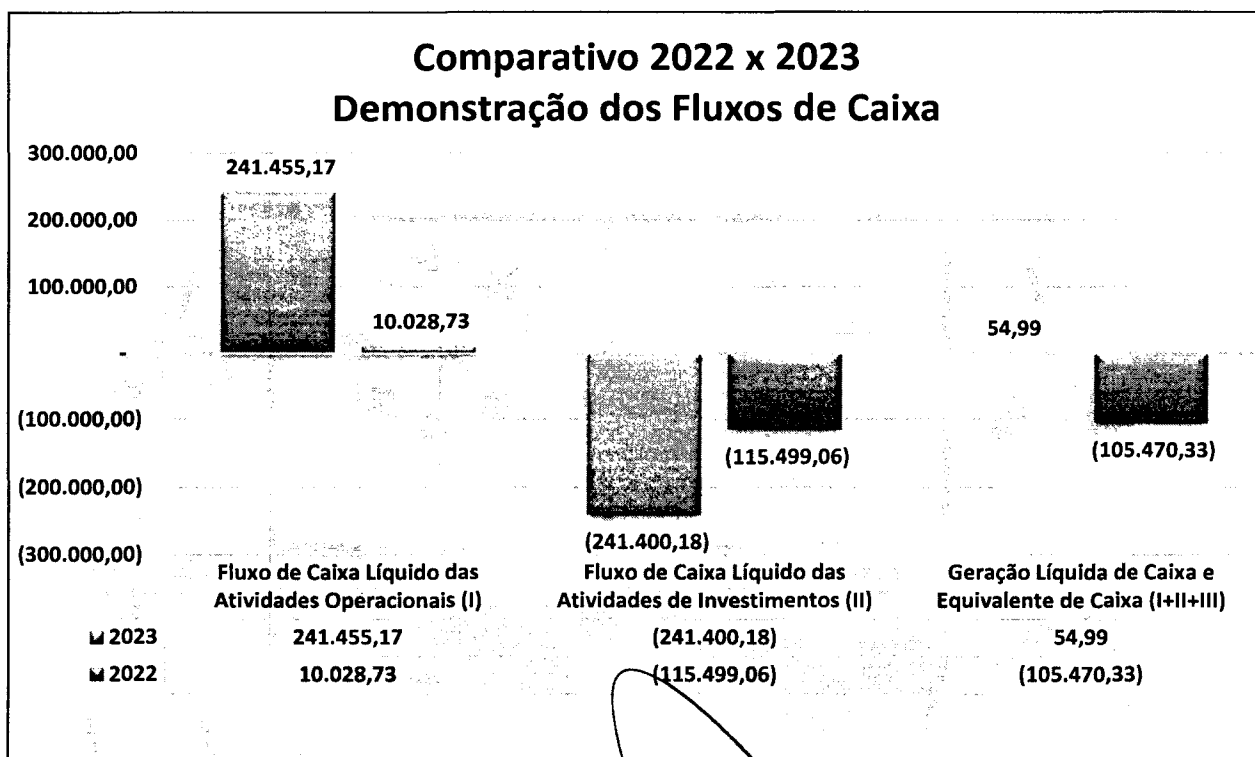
Comparativo 2022 x 2023
Demonstração dos Fluxos de Caixa

300.000,00
200.000,00
100.000,00
-
(100.000,00)
(200.000,00)
(300.000,00)

241.455,17
10.028,73
(241.400,18)
(115.499,06)
54,99
(105.470,33)

| | Fluxo de Caixa Líquido das Atividades Operacionais (I) | Fluxo de Caixa Líquido das Atividades de Investimentos (II) | Geração Líquida de Caixa e Equivalente de Caixa (I+II+III) |
|---|---|---|---|
| 2023 | 241.455,17 | (241.400,18) | 54,99 |
| 2022 | 10.028,73 | (115.499,06) | (105.470,33) |